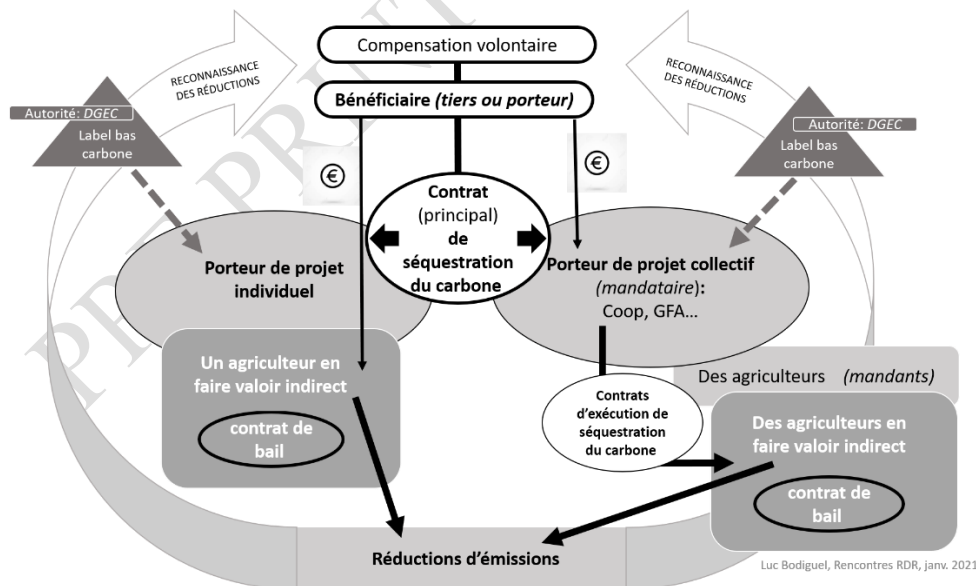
Compensation volontaire

Bénéficiaire (tiers ou porteur)

RECONNAISSANCE DES RÉDUCTIONS

RECONNAISSANCE DES RÉDUCTIONS

Autorité: DGEC

Label bas carbone

Autorité: DGEC

Label bas carbone

€

€

Contrat (principal) de séquestration du carbone

Porteur de projet individuel

Porteur de projet collectif (mandataire): Coop, GFA…

Un agriculteur en faire valoir indirect

contrat de bail

Des agriculteurs (mandants)

Contrats d'exécution de séquestration du carbone

Des agriculteurs en faire valoir indirect

contrat de bail

Réductions d'émissions

Luc Bodiguel, Rencontres RDR, janv. 2021

PRE PRINT